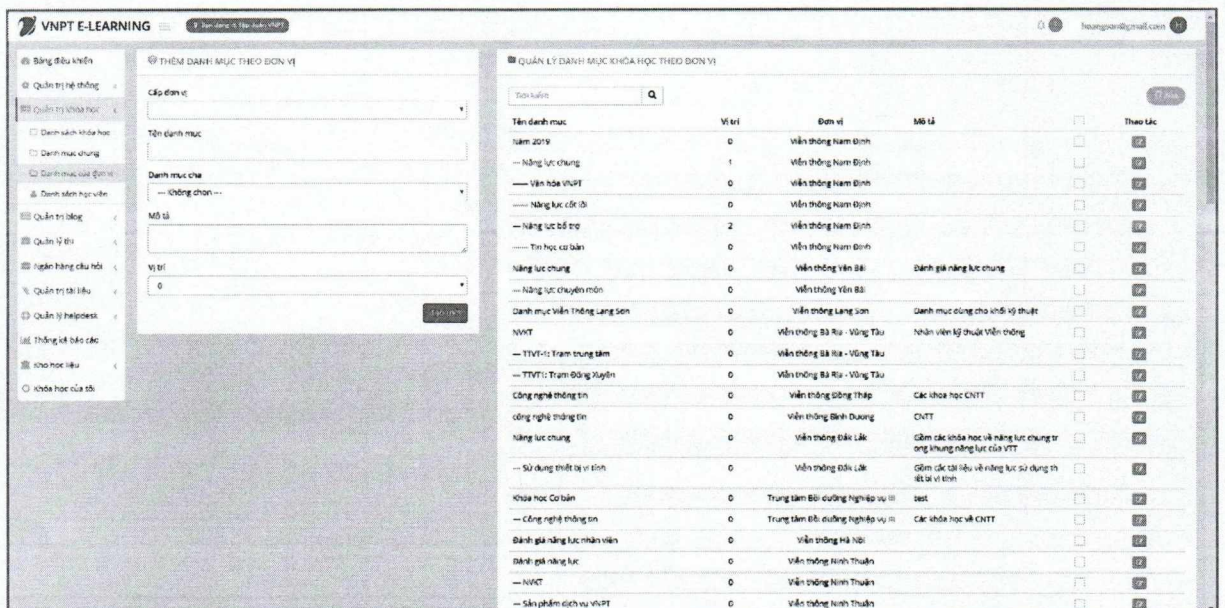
VNPT E-LEARNING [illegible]

0 hoangvan@gmail.com

Bảng điều khiển
Quản trị hệ thống
Quản trị khóa học
Danh sách khóa học
Danh mục chung
Danh mục của đơn vị
Danh sách học viên
Quản trị blog
Quản lý thi
Ngân hàng câu hỏi
Quản trị tài liệu
Quản lý helpdesk
Thống kê báo cáo
Kho học liệu
Khóa học của tôi

THÊM DANH MỤC THEO ĐƠN VỊ

Cấp đơn vị

Tên danh mục

Danh mục cha
--- Không chọn ---

Mô tả

Vị trí
0

Tạo mới

QUẢN LÝ DANH MỤC KHÓA HỌC THEO ĐƠN VỊ

Tìm kiếm

Xóa

| Tên danh mục | Vị trí | Đơn vị | Mô tả | | Thao tác |
|---|---|---|---|---|---|
| Năm 2019 | 0 | Viễn thông Nam Định | | | |
| --- Năng lực chung | 1 | Viễn thông Nam Định | | | |
| ------ Văn hóa VNPT | 0 | Viễn thông Nam Định | | | |
| ------ Năng lực cốt lõi | 0 | Viễn thông Nam Định | | | |
| --- Năng lực bổ trợ | 2 | Viễn thông Nam Định | | | |
| ------ Tin học cơ bản | 0 | Viễn thông Nam Định | | | |
| Năng lực chung | 0 | Viễn thông Yên Bái | Đánh giá năng lực chung | | |
| --- Năng lực chuyên môn | 0 | Viễn thông Yên Bái | | | |
| Danh mục Viễn Thông Lạng Sơn | 0 | Viễn thông Lạng Sơn | Danh mục dùng cho khối kỹ thuật | | |
| NVKT | 0 | Viễn thông Bà Rịa - Vũng Tàu | Nhân viên kỹ thuật Viễn thông | | |
| --- TTVT-1: Trạm trung tâm | 0 | Viễn thông Bà Rịa - Vũng Tàu | | | |
| --- TTVT1: Trạm Đông Xuyên | 0 | Viễn thông Bà Rịa - Vũng Tàu | | | |
| Công nghệ thông tin | 0 | Viễn thông Đồng Tháp | Các khóa học CNTT | | |
| công nghệ thông tin | 0 | Viễn thông Bình Dương | CNTT | | |
| Năng lực chung | 0 | Viễn thông Đắk Lắk | Gồm các khóa học về năng lực chung trong khung năng lực của VTT | | |
| --- Sử dụng thiết bị vi tính | 0 | Viễn thông Đắk Lắk | Gồm các tài liệu về năng lực sử dụng thiết bị vi tính | | |
| Khóa học Cơ bản | 0 | Trung tâm Bồi dưỡng Nghiệp vụ III | test | | |
| --- Công nghệ thông tin | 0 | Trung tâm Bồi dưỡng Nghiệp vụ III | Các khóa học về CNTT | | |
| Đánh giá năng lực nhân viên | 0 | Viễn thông Hà Nội | | | |
| Đánh giá năng lực | 0 | Viễn thông Ninh Thuận | | | |
| --- NVKT | 0 | Viễn thông Ninh Thuận | | | |
| --- Sản phẩm dịch vụ VNPT | 0 | Viễn thông Ninh Thuận | | | |